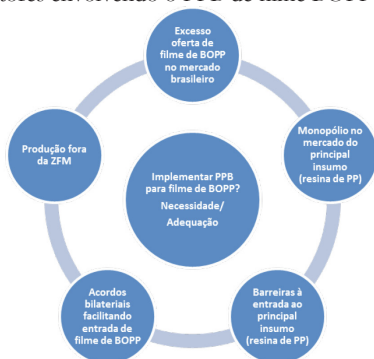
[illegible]

Excesso oferta de filme de BOPP no mercado brasileiro

Monopólio no mercado do principal insumo (resina de PP)

Barreiras à entrada ao principal insumo (resina de PP)

Acordos bilaterais facilitando entrada de filme de BOPP

Produção fora da ZFM

Implementar PPB para filme de BOPP?
Necessidade/
Adequação